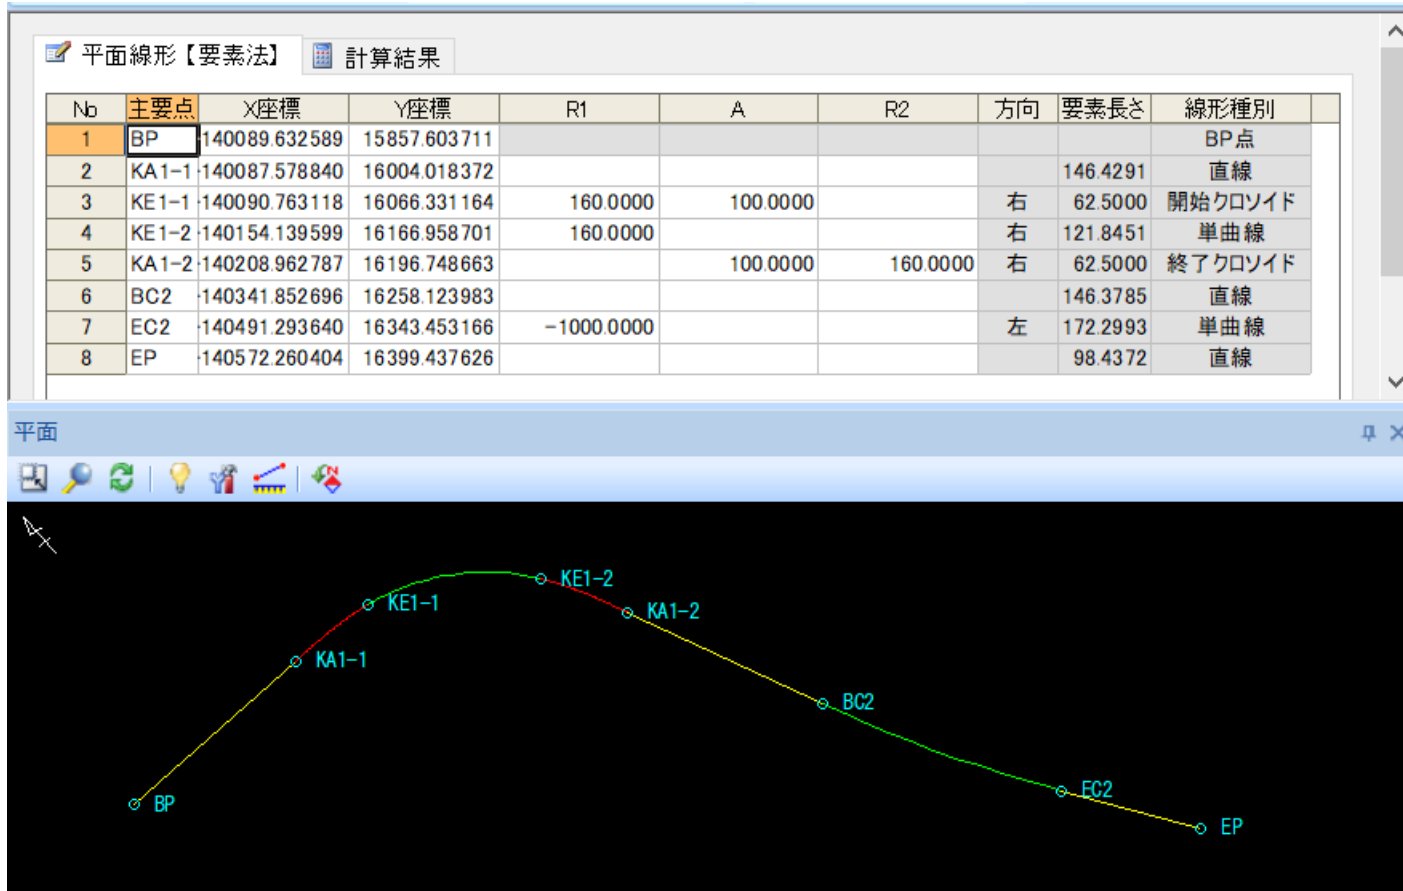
平面線形【要素法】 計算結果

| No | 主要点 | X座標 | Y座標 | R1 | A | R2 | 方向 | 要素長さ | 線形種別 |
|---|---|---|---|---|---|---|---|---|---|
| 1 | BP | -140089.632589 | 15857.603711 | | | | | | BP点 |
| 2 | KA1-1 | -140087.578840 | 16004.018372 | | | | | 146.4291 | 直線 |
| 3 | KE1-1 | -140090.763118 | 16066.331164 | 160.0000 | 100.0000 | | 右 | 62.5000 | 開始クロソイド |
| 4 | KE1-2 | -140154.139599 | 16166.958701 | 160.0000 | | | 右 | 121.8451 | 単曲線 |
| 5 | KA1-2 | -140208.962787 | 16196.748663 | | 100.0000 | 160.0000 | 右 | 62.5000 | 終了クロソイド |
| 6 | BC2 | -140341.852696 | 16258.123983 | | | | | 146.3785 | 直線 |
| 7 | EC2 | -140491.293640 | 16343.453166 | -1000.0000 | | | 左 | 172.2993 | 単曲線 |
| 8 | EP | -140572.260404 | 16399.437626 | | | | | 98.4372 | 直線 |

平面

KE1-2
KE1-1
KA1-2
KA1-1
BC2
EC2
BP
EP